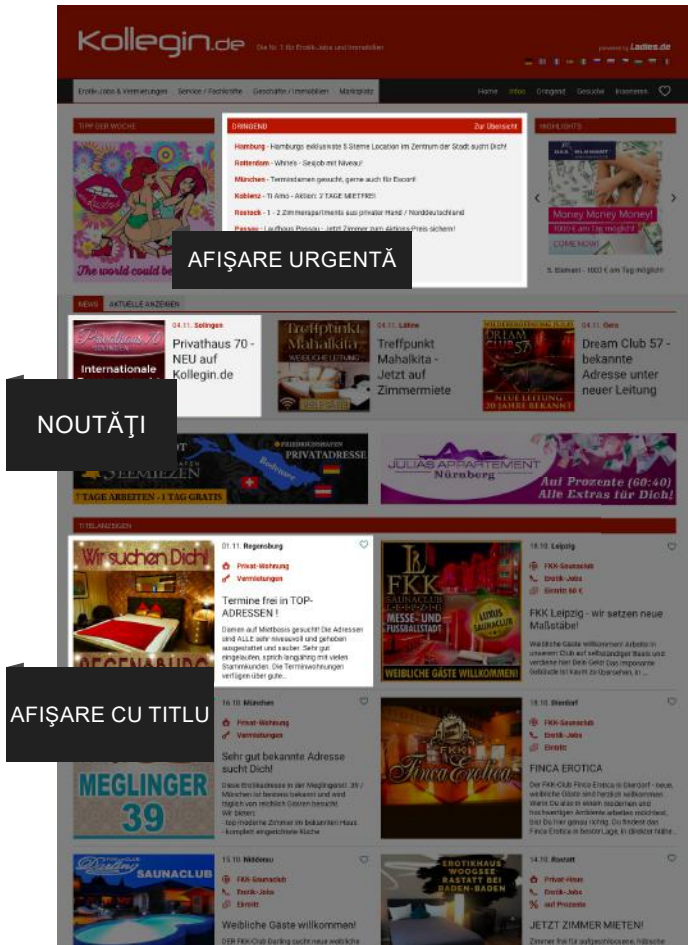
Kollegin.de Die Nr. 1 für Erotik-Jobs und Immobilien

powered by Ladies.de

Erotik-Jobs & Vermietungen Service / Fachkräfte Geschäfte / Immobilien Marktplatz

Home Inbox Umgebung Gesuche Inserieren

TIPP DER WOCHE

The world could be

DRINGEND Zur Übersicht

Hamburg - Hamburgs exklusivste 5 Sterne Location im Zentrum der Stadt sucht Dich!

Rotterdam - Whirls - Seijob mit Niveau!

München - Termindamen gesucht, gerne auch für Escort

Koblenz - Ti Amo - Aktion: 2 TAGE MIETFREI

Rostock - 1 - 2 Zimmerapartments aus privater Hand / Norddeutschland

Passau - Laufhaus Passau - Jetzt Zimmer zum Aktions-Preis sichern!

AFIŞARE URGENTĂ

HIGHLIGHTS

Money Money Money!

1000 € am Tag möglich!

COME NOW!

5. Etemen - 1000 € am Tag möglich!

NEWS AKTUELLE ANZEIGEN

04.11. Solingen

Privathaus 70 - NEU auf Kollegin.de

Internationale

NOUTĂŢI

Treffpunkt Mahalkita

WEIBLICHE LEITUNG

04.11. Lahre

Treffpunkt Mahalkita - Jetzt auf Zimmermiete

DREAM CLUB 57

NEUE LEITUNG 20 JAHRE BEKANNT

04.11. Gera

Dream Club 57 - bekannte Adresse unter neuer Leitung

SEEMIEZEN

7 TAGE ARBEITEN - 1 TAG GRATIS

FRIEDRICHSHAFEN PRIVATADRESSE

Bodensee

JULIAS APPARTEMENT Nürnberg

Auf Prozente (60:40) Alle Extras für Dich!

TITELANZEIGEN

Wir suchen Dich!

REGENSBURG

01.11. Regensburg

Privat-Wohnung

Vermietungen

Termine frei in TOP-ADRESSEN !

Damen auf Mietbasis gesucht! Die Adressen sind ALLE sehr niveauvoll und gehoben ausgestattet und sauber. Sehr gut eingelaufen, sprich langjährig mit vielen Stammkunden. Die Terminwohnungen verfügen über gute...

FKK SAUNACLUB LEIPZIG

MESSE- UND FUSSBALLSTADT

WEIBLICHE GÄSTE WILLKOMMEN!

10.10. Leipzig

FKK-Saunaclub

Erotik-Jobs

Eintritt 60 €

FKK Leipzig - wir setzen neue Maßstäbe!

Weibliche Gäste willkommen! Arbeite in unserem Club auf selbständiger Basis und verdiene hier Dein Geld! Das imposante Gebäude ist kaum zu übersehen, in ...

AFIŞARE CU TITLU

16.10. München

Privat-Wohnung

Vermietungen

Sehr gut bekannte Adresse sucht Dich!

MEGLINGER 39

FKK Finca Erotica

18.10. Dierdorf

FKK-Saunaclub

Erotik-Jobs

Eintritt

FINCA EROTICA

Darling SAUNACLUB

15.10. Niddatal

FKK-Saunaclub

Erotik-Jobs

Eintritt

Weibliche Gäste willkommen!

EROTIKHAUS WOOGSEE RASTATT BEI BADEN-BADEN

14.10. Rastatt

Privat-Haus

Erotik-Jobs

auf Prozente

JETZT ZIMMER MIETEN!